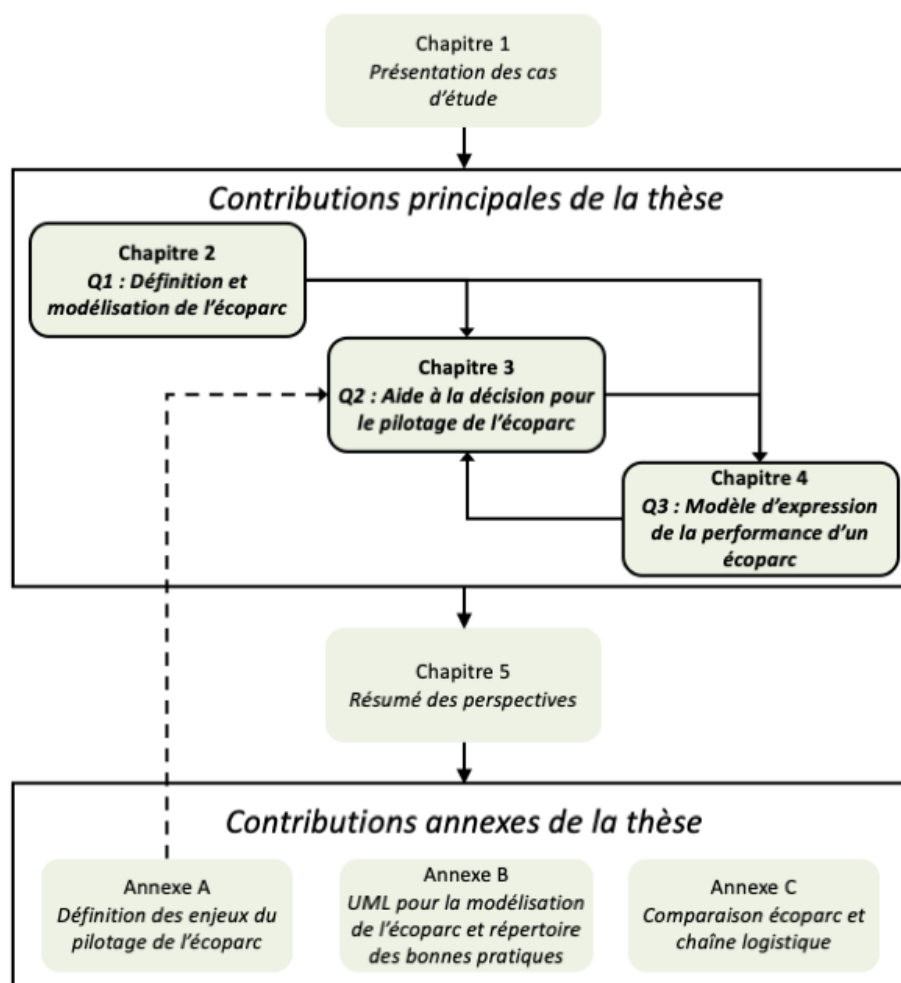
Chapitre 1
Présentation des cas d'étude

Contributions principales de la thèse

Chapitre 2
Q1 : Définition et modélisation de l'écoparc

Chapitre 3
Q2 : Aide à la décision pour le pilotage de l'écoparc

Chapitre 4
Q3 : Modèle d'expression de la performance d'un écoparc

Chapitre 5
Résumé des perspectives

Contributions annexes de la thèse

Annexe A
Définition des enjeux du pilotage de l'écoparc

Annexe B
UML pour la modélisation de l'écoparc et répertoire des bonnes pratiques

Annexe C
Comparaison écoparc et chaîne logistique